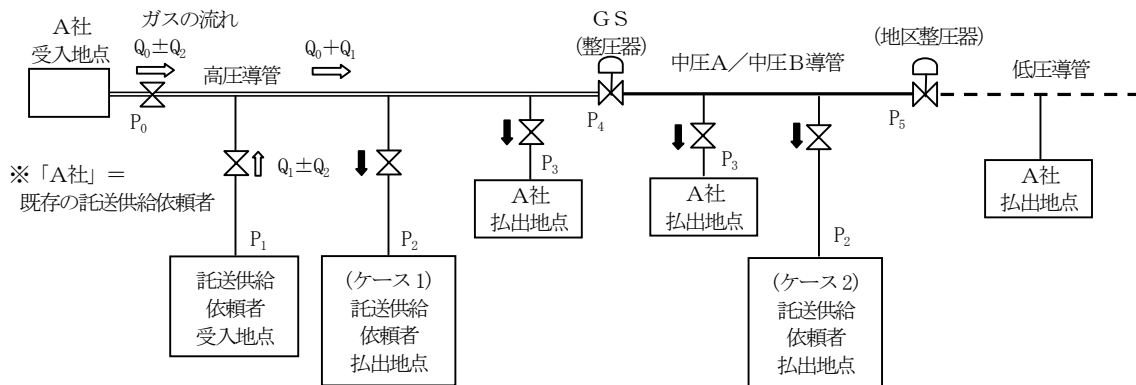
A社
受入地点

ガスの流れ

$Q_0 \pm Q_2$

高圧導管

$Q_0 + Q_1$

$P_0$

GS
(整圧器)

中圧A／中圧B導管

(地区整圧器)

低圧導管

$P_4$

$P_5$

$Q_1 \pm Q_2$

※「A社」＝
既存の託送供給依頼者

$P_1$

$P_2$

$P_3$

A社
払出地点

$P_3$

A社
払出地点

A社
払出地点

託送供給
依頼者
受入地点

(ケース1)
託送供給
依頼者
払出地点

$P_2$

(ケース2)
託送供給
依頼者
払出地点